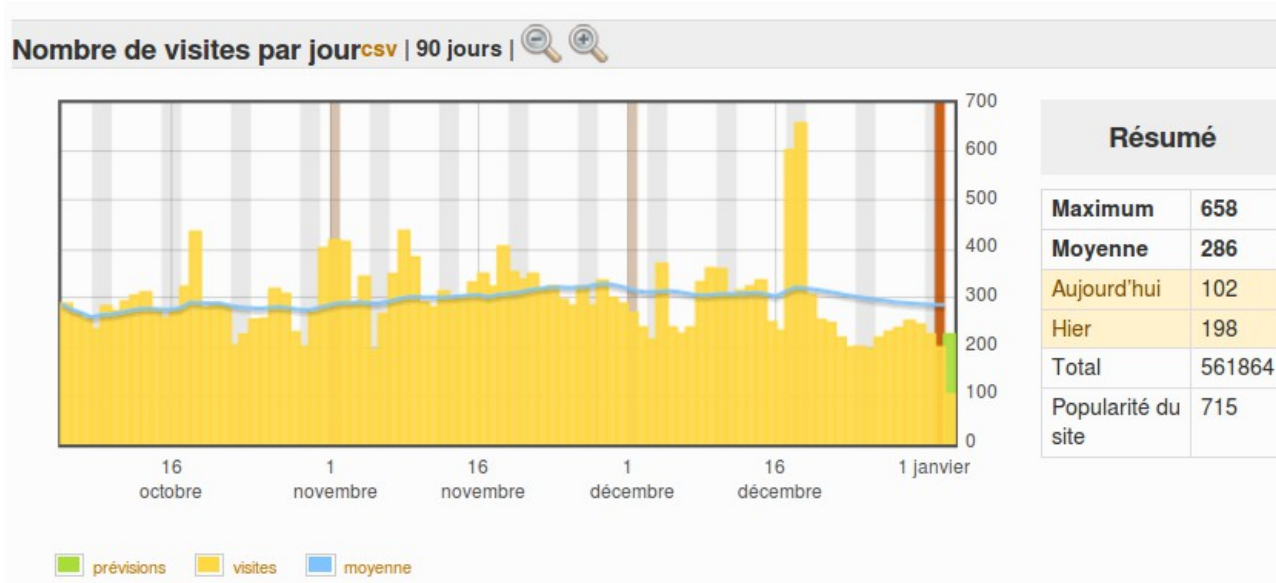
Nombre de visites par jourcsv | 90 jours |

700
600
500
400
300
200
100
0

16 octobre
1 novembre
16 novembre
1 décembre
16 décembre
1 janvier

prévisions visites moyenne

Résumé

| | |
|---|---|
| Maximum | 658 |
| Moyenne | 286 |
| Aujourd'hui | 102 |
| Hier | 198 |
| Total | 561864 |
| Popularité du site | 715 |